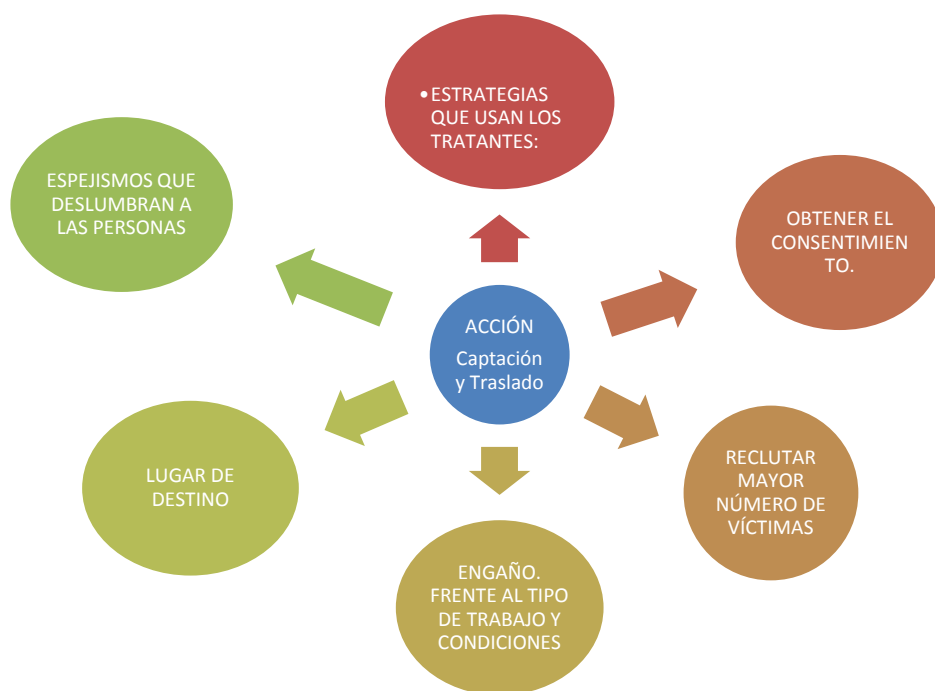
• ESTRATEGIAS QUE USAN LOS TRATANTES:

ESPEJISMOS QUE DESLUMBRAN A LAS PERSONAS

OBTENER EL CONSENTIMIENTO.

ACCIÓN
Captación y Traslado

LUGAR DE DESTINO

RECLUTAR MAYOR NÚMERO DE VÍCTIMAS

ENGAÑO. FRENTE AL TIPO DE TRABAJO Y CONDICIONES